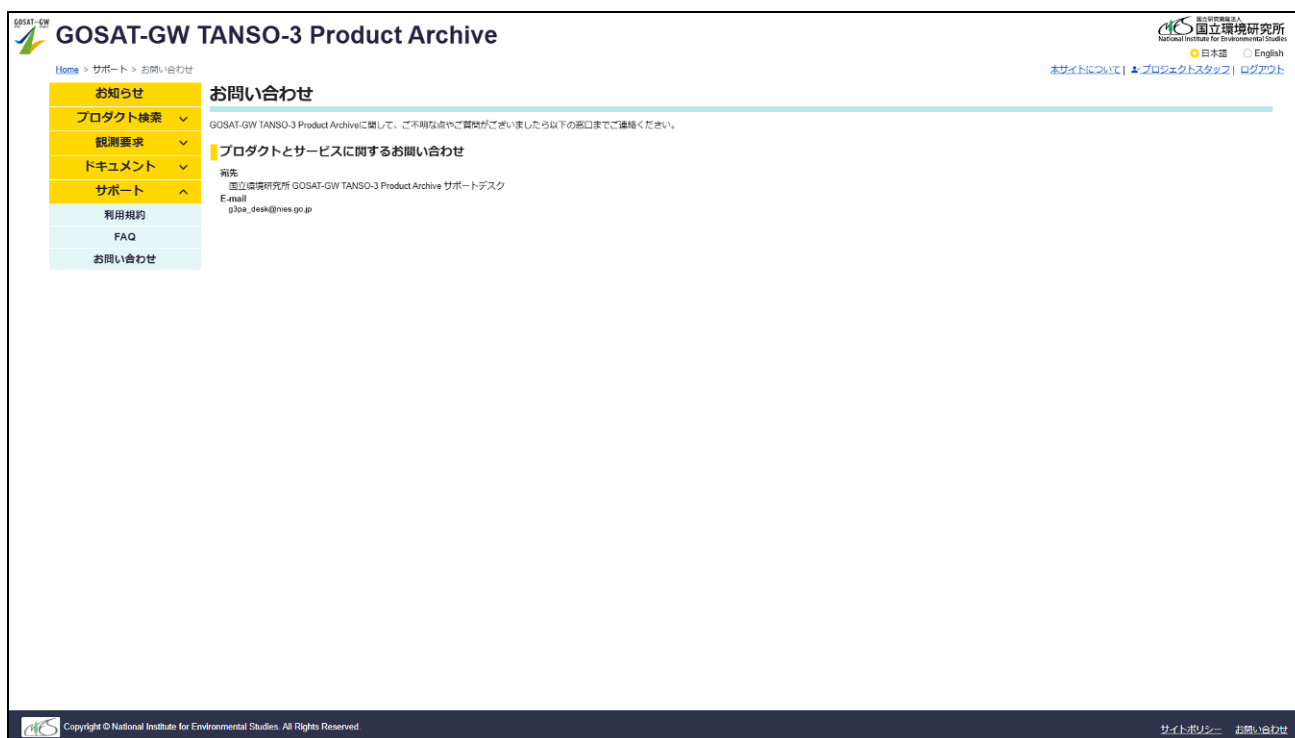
GOSAT-GW

GOSAT-GW TANSO-3 Product Archive

国立研究開発法人
国立環境研究所
National Institute for Environmental Studies

日本語 English

Home > サポート > お問い合わせ

本サイトについて | プロジェクトスタッフ | ログアウト

お知らせ
プロダクト検索
観測要求
ドキュメント
サポート
利用規約
FAQ
お問い合わせ

お問い合わせ

GOSAT-GW TANSO-3 Product Archiveに関して、ご不明な点やご質問がございましたら以下の窓口までご連絡ください。

プロダクトとサービスに関するお問い合わせ

宛先
国立環境研究所 GOSAT-GW TANSO-3 Product Archive サポートデスク
E-mail
g3pa_desk@nies.go.jp

Copyright © National Institute for Environmental Studies. All Rights Reserved.

サイトポリシー お問い合わせ